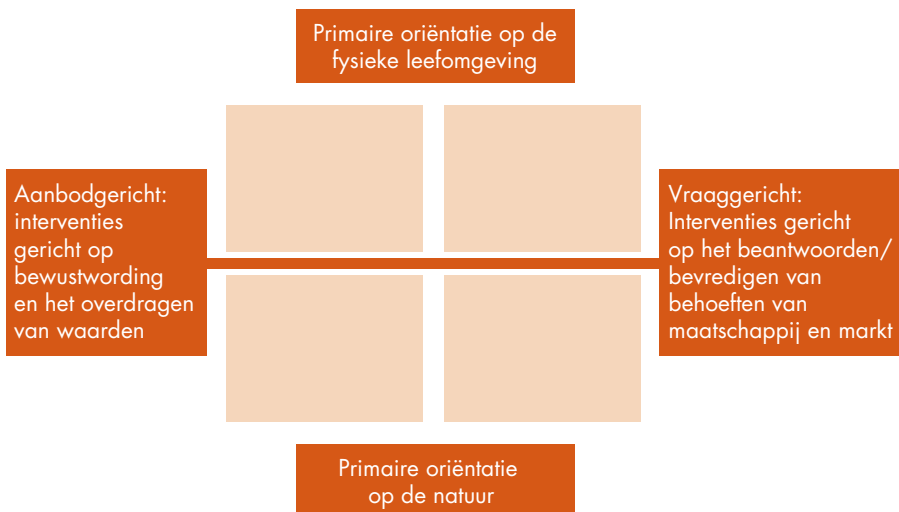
Primaire oriëntatie op de fysieke leefomgeving

Aanbodgericht: interventies gericht op bewustwording en het overdragen van waarden

Vraaggericht: Interventies gericht op het beantwoorden/ bevredigen van behoeften van maatschappij en markt

Primaire oriëntatie op de natuur